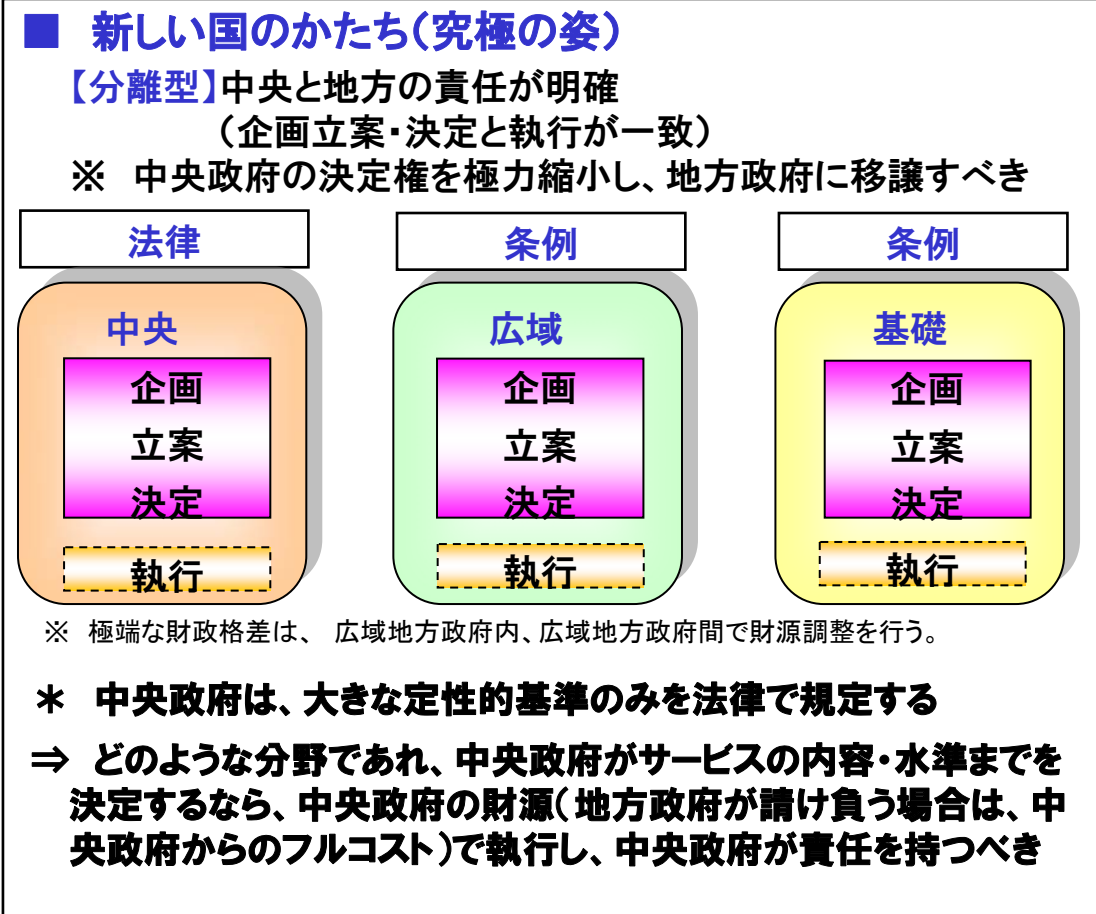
■ 新しい国のかたち(究極の姿)

【分離型】中央と地方の責任が明確
(企画立案・決定と執行が一致)

※ 中央政府の決定権を極力縮小し、地方政府に移譲すべき

法律

中央

企画
立案
決定

執行

条例

広域

企画
立案
決定

執行

条例

基礎

企画
立案
決定

執行

※ 極端な財政格差は、 広域地方政府内、広域地方政府間で財源調整を行う。

＊ 中央政府は、大きな定性的基準のみを法律で規定する

⇒ どのような分野であれ、中央政府がサービスの内容・水準までを決定するなら、中央政府の財源(地方政府が請け負う場合は、中央政府からのフルコスト)で執行し、中央政府が責任を持つべき